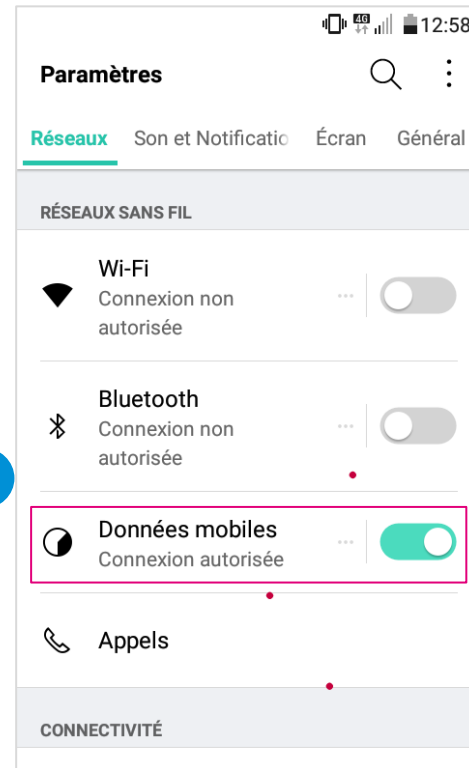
4G 12:58

Paramètres

Réseaux Son et Notificatio Écran Général

RÉSEAUX SANS FIL

Wi-Fi
Connexion non autorisée

Bluetooth
Connexion non autorisée

Données mobiles
Connexion autorisée

Appels

CONNECTIVITÉ